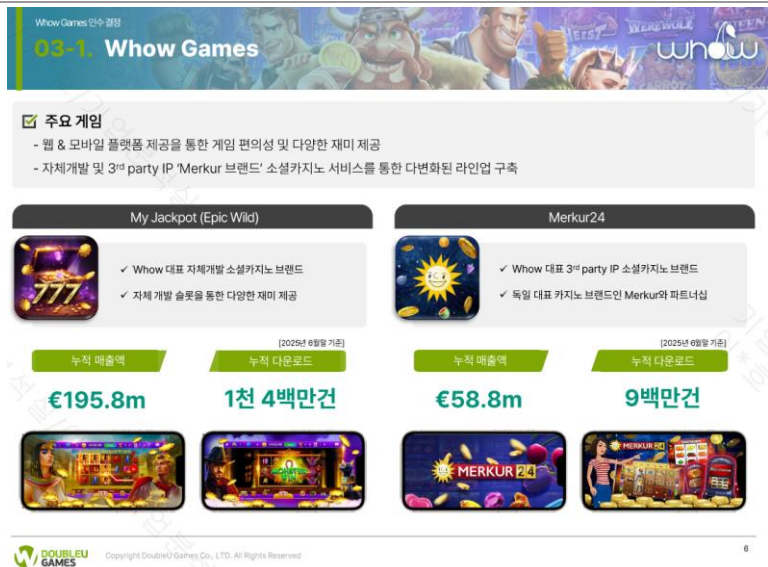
Whow Games 인수 결정

03-1. Whow Games

whow

주요 게임

- 웹 & 모바일 플랫폼 제공을 통한 게임 편의성 및 다양한 재미 제공
- 자체개발 및 3rd party IP 'Merkur 브랜드' 소셜카지노 서비스를 통한 다변화된 라인업 구축

My Jackpot (Epic Wild)

✔ Whow 대표 자체개발 소셜카지노 브랜드

✔ 자체 개발 슬롯을 통한 다양한 재미 제공

[2025년 6월말 기준]

누적 매출액

€195.8m

누적 다운로드

1천 4백만건

Merkur24

✔ Whow 대표 3rd party IP 소셜카지노 브랜드

✔ 독일 대표 카지노 브랜드인 Merkur와 파트너십

[2025년 6월말 기준]

누적 매출액

€58.8m

누적 다운로드

9백만건

MERKUR 24

MERKUR 24

DOUBLEU GAMES

Copyright DoubleU Games Co., LTD. All Rights Reserved

6